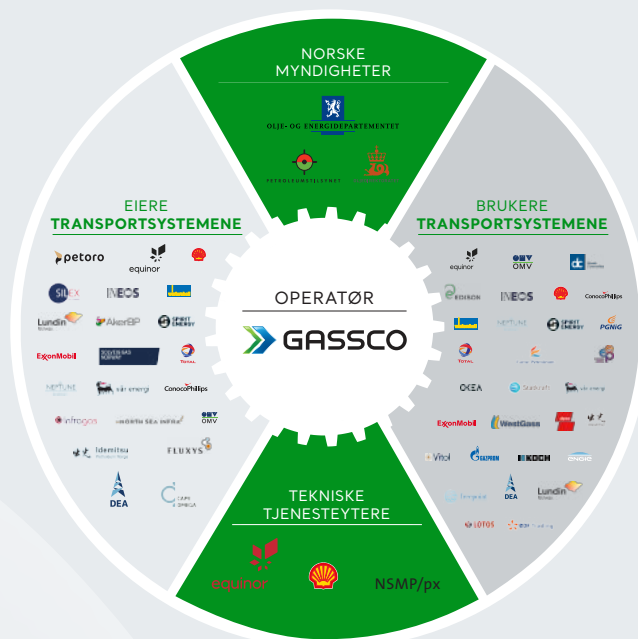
NORSKE
MYNDIGHETER

OLJE- OG ENERGIDEPARTEMENTET

PETROLEUMSTILSYNET

EIERE
TRANSPORTSYSTEMENE

petoro
equinor

SILEX
INEOS

Lundin
AkerBP
SPIRIT ENERGY

ExxonMobil
SOLVEIG GAS NORWAY
TOTAL

NEPTUNE
vår energi
ConocoPhillips

infragas
NORTH SEA INFRA
OMV

Idemitsu
FLUXYS

DEA
CAPE OMEGA

OPERATØR
GASSCO

BRUKERE
TRANSPORTSYSTEMENE

equinor
OMV

EDISON
INEOS
ConocoPhillips

NEPTUNE
SPIRIT ENERGY
PGNiG

TOTAL

OKEA
Statkraft
vår energi

ExxonMobil
WestGass
Idemitsu

Vitol
GAZPROM
KOCH
ONGC

DEA
Lundin

LOTOS

TEKNISKE
TJENESTEYTERE

equinor
NSMP/px